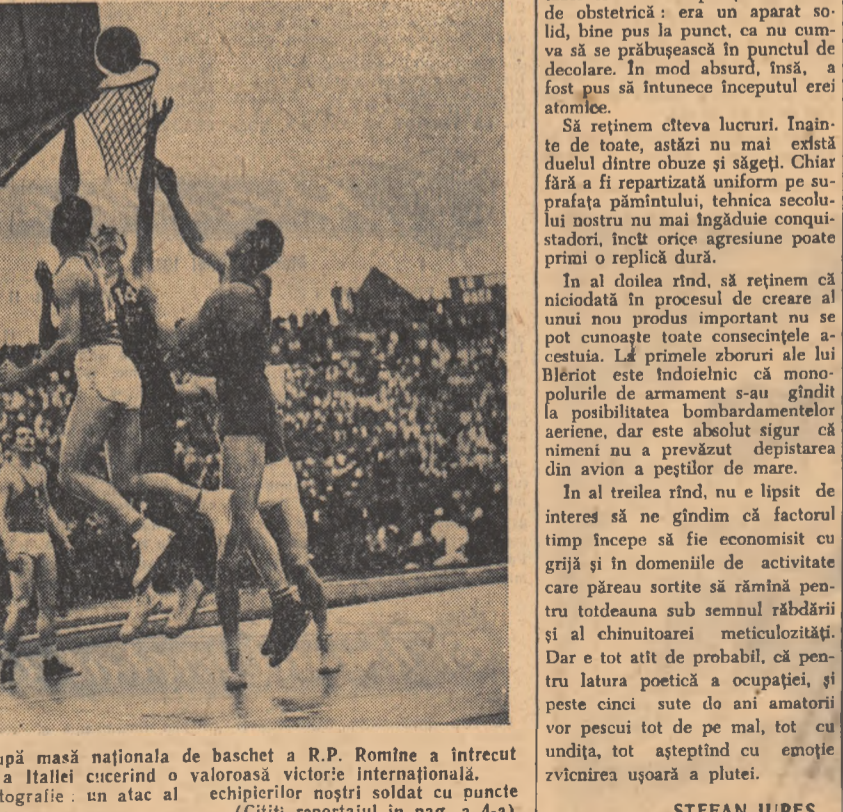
de obstetrică: era un aparat solid, bine pus la punct, ca nu cumva să se prăbușească în punctul de decolare. În mod absurd, însă, a fost pus să întunece începutul erei atomice.

Să reținem cîteva lucruri. Înainte de toate, astăzi nu mai există duelul dintre obuze și săgeți. Chiar fără a fi repartizată uniform pe suprafața pămîntului, tehnica secolului nostru nu mai îngăduie conquistadori, încît orice agresiune poate primi o replică dură.

În al doilea rînd, să reținem că niciodată în procesul de creare al unui nou produs important nu se pot cunoaște toate consecințele acestuia. La primele zboruri ale lui Blériot este îndoielnic că monopolurile de armament s-au gîndit la posibilitatea bombardamentelor aeriene, dar este absolut sigur că nimeni nu a prevăzut depistarea din avion a peștilor de mare.

În al treilea rînd, nu e lipsit de interes să ne gîndim că factorul timp începe să fie economisit cu grijă și în domeniile de activitate care păreau sortite să rămînă pentru totdeauna sub semnul răbdării și al chinuitoarei meticulozități. Dar e tot atît de probabil, că pentru latura poetică a ocupației, și peste cinci sute de ani amatorii vor pescui tot de pe mal, tot cu undița, tot așteptînd cu emoție zvîcnirea ușoară a plutei.

ȘTEFAN IUREȘ

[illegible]upă masă naționala de baschet a R.P. Romîne a întrecut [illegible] a Italiei cucerind o valoroasă victorie internațională. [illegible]otografie: un atac al echipierilor noștri soldat cu puncte (Citiți reportajul în pag. a 4-a)